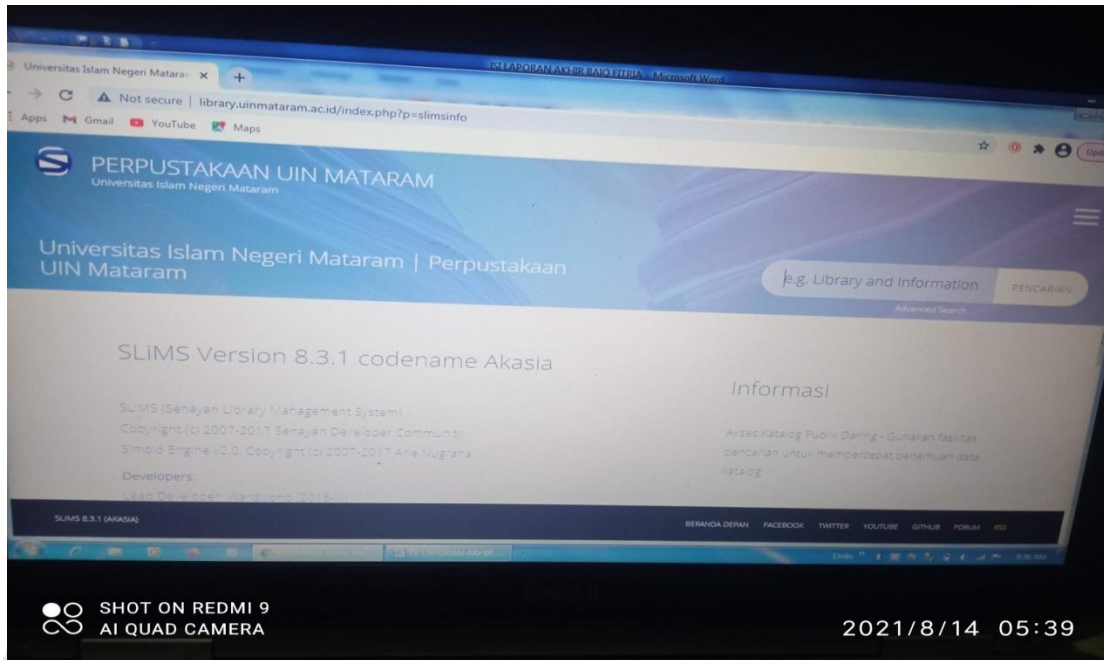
Universitas Islam Negeri Mataram ×

ISI LAPORAN AKHIR BAIQ FITRIA - Microsoft Word

Not secure | library.uinmataram.ac.id/index.php?p=slimsinfo

Apps Gmail YouTube Maps

PERPUSTAKAAN UIN MATARAM
Universitas Islam Negeri Mataram

Universitas Islam Negeri Mataram | Perpustakaan UIN Mataram

e.g. Library and Information PENCARIAN

Advanced Search

SLiMS Version 8.3.1 codename Akasia

SLiMS (Senayan Library Management System)
Copyright (c) 2007-2017 Senayan Developer Community
Simbio Engine v2.0. Copyright (c) 2007-2017 Arie Nugraha

Developers:
Lead Developer: Hendro Wicaksono (2016-)

Informasi

Akses Katalog Publik Daring - Gunakan fasilitas pencarian untuk mempercepat penemuan data katalog

SLiMS 8.3.1 (AKASIA)

BERANDA DEPAN FACEBOOK TWITTER YOUTUBE GITHUB FORUM RSS

ISI LAPORAN AKHIR...

SHOT ON REDMI 9
AI QUAD CAMERA

2021/8/14 05:39